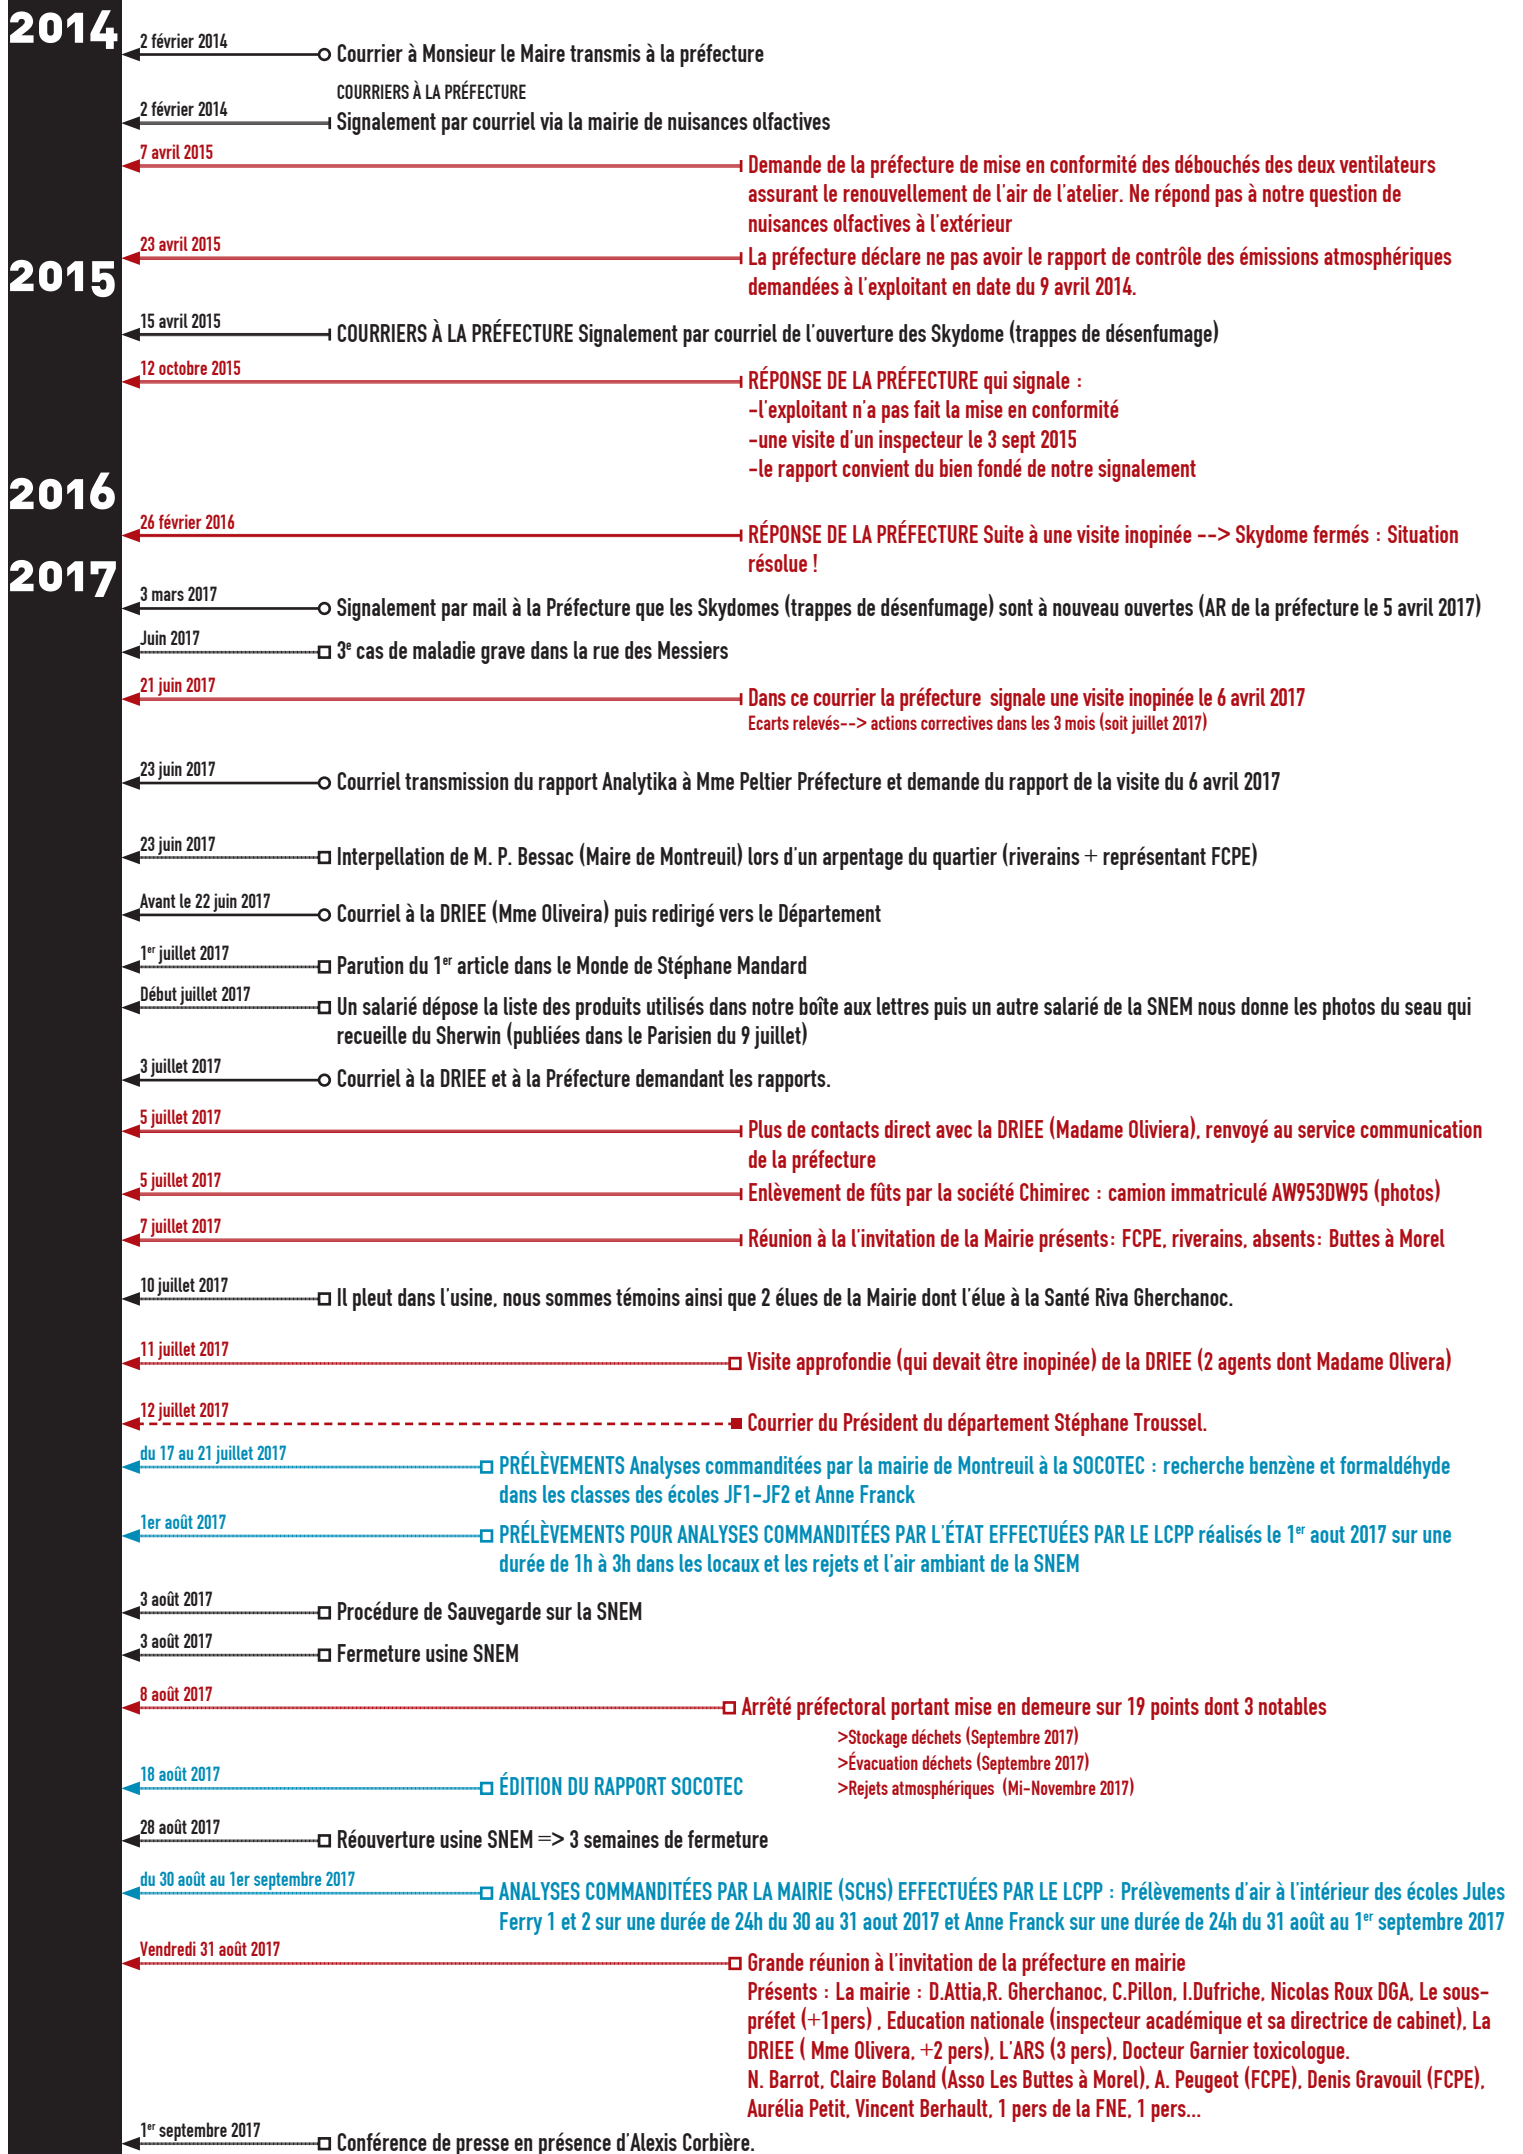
2014

2 février 2014
Courrier à Monsieur le Maire transmis à la préfecture

COURRIERS À LA PRÉFECTURE
2 février 2014
Signalement par courriel via la mairie de nuisances olfactives

7 avril 2015
Demande de la préfecture de mise en conformité des débouchés des deux ventilateurs assurant le renouvellement de l'air de l'atelier. Ne répond pas à notre question de nuisances olfactives à l'extérieur

23 avril 2015
La préfecture déclare ne pas avoir le rapport de contrôle des émissions atmosphériques demandées à l'exploitant en date du 9 avril 2014.

2015

15 avril 2015
COURRIERS À LA PRÉFECTURE Signalement par courriel de l'ouverture des Skydome (trappes de désenfumage)

12 octobre 2015
RÉPONSE DE LA PRÉFECTURE qui signale :
-l'exploitant n'a pas fait la mise en conformité
-une visite d'un inspecteur le 3 sept 2015
-le rapport convient du bien fondé de notre signalement

2016

26 février 2016
RÉPONSE DE LA PRÉFECTURE Suite à une visite inopinée --> Skydome fermés : Situation résolue !

2017

3 mars 2017
Signalement par mail à la Préfecture que les Skydomes (trappes de désenfumage) sont à nouveau ouvertes (AR de la préfecture le 5 avril 2017)

Juin 2017
3$^e$ cas de maladie grave dans la rue des Messiers

21 juin 2017
Dans ce courrier la préfecture signale une visite inopinée le 6 avril 2017
Ecarts relevés--> actions correctives dans les 3 mois (soit juillet 2017)

23 juin 2017
Courriel transmission du rapport Analytika à Mme Peltier Préfecture et demande du rapport de la visite du 6 avril 2017

23 juin 2017
Interpellation de M. P. Bessac (Maire de Montreuil) lors d'un arpentage du quartier (riverains + représentant FCPE)

Avant le 22 juin 2017
Courriel à la DRIEE (Mme Oliveira) puis redirigé vers le Département

1$^{er}$ juillet 2017
Parution du 1$^{er}$ article dans le Monde de Stéphane Mandard

Début juillet 2017
Un salarié dépose la liste des produits utilisés dans notre boîte aux lettres puis un autre salarié de la SNEM nous donne les photos du seau qui recueille du Sherwin (publiées dans le Parisien du 9 juillet)

3 juillet 2017
Courriel à la DRIEE et à la Préfecture demandant les rapports.

5 juillet 2017
Plus de contacts direct avec la DRIEE (Madame Oliviera), renvoyé au service communication de la préfecture

5 juillet 2017
Enlèvement de fûts par la société Chimirec : camion immatriculé AW953DW95 (photos)

7 juillet 2017
Réunion à la l'invitation de la Mairie présents: FCPE, riverains, absents: Buttes à Morel

10 juillet 2017
Il pleut dans l'usine, nous sommes témoins ainsi que 2 élues de la Mairie dont l'élue à la Santé Riva Gherchanoc.

11 juillet 2017
Visite approfondie (qui devait être inopinée) de la DRIEE (2 agents dont Madame Olivera)

12 juillet 2017
Courrier du Président du département Stéphane Troussel.

du 17 au 21 juillet 2017
PRÉLÈVEMENTS Analyses commanditées par la mairie de Montreuil à la SOCOTEC : recherche benzène et formaldéhyde dans les classes des écoles JF1-JF2 et Anne Franck

1er août 2017
PRÉLÈVEMENTS POUR ANALYSES COMMANDITÉES PAR L'ÉTAT EFFECTUÉES PAR LE LCPP réalisés le 1$^{er}$ aout 2017 sur une durée de 1h à 3h dans les locaux et les rejets et l'air ambiant de la SNEM

3 août 2017
Procédure de Sauvegarde sur la SNEM

3 août 2017
Fermeture usine SNEM

8 août 2017
Arrêté préfectoral portant mise en demeure sur 19 points dont 3 notables
>Stockage déchets (Septembre 2017)
>Évacuation déchets (Septembre 2017)
>Rejets atmosphériques (Mi-Novembre 2017)

18 août 2017
ÉDITION DU RAPPORT SOCOTEC

28 août 2017
Réouverture usine SNEM => 3 semaines de fermeture

du 30 août au 1er septembre 2017
ANALYSES COMMANDITÉES PAR LA MAIRIE (SCHS) EFFECTUÉES PAR LE LCPP : Prélèvements d'air à l'intérieur des écoles Jules Ferry 1 et 2 sur une durée de 24h du 30 au 31 aout 2017 et Anne Franck sur une durée de 24h du 31 août au 1$^{er}$ septembre 2017

Vendredi 31 août 2017
Grande réunion à l'invitation de la préfecture en mairie
Présents : La mairie : D.Attia,R. Gherchanoc, C.Pillon, I.Dufriche, Nicolas Roux DGA, Le sous-préfet (+1pers) , Education nationale (inspecteur académique et sa directrice de cabinet), La DRIEE ( Mme Olivera, +2 pers), L'ARS (3 pers), Docteur Garnier toxicologue.
N. Barrot, Claire Boland (Asso Les Buttes à Morel), A. Peugeot (FCPE), Denis Gravouil (FCPE), Aurélia Petit, Vincent Berhault, 1 pers de la FNE, 1 pers...

1$^{er}$ septembre 2017
Conférence de presse en présence d'Alexis Corbière.